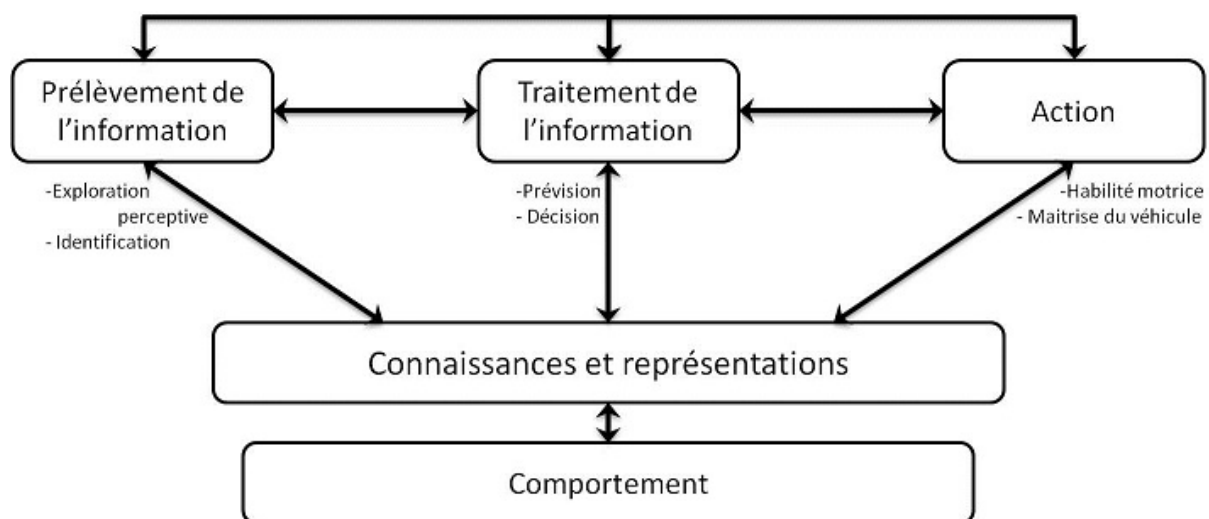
Prélèvement de l’information

Traitement de l’information

Action

-Exploration perceptive
- Identification

-Prévision
- Décision

-Habilité motrice
- Maitrise du véhicule

Connaissances et représentations

Comportement